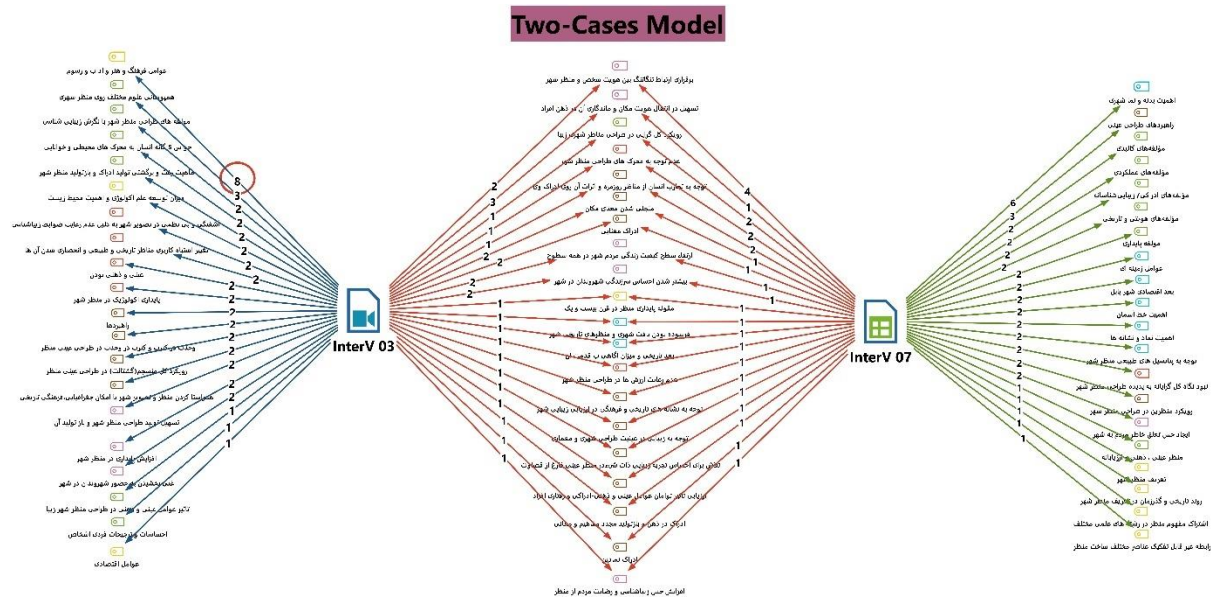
Two-Cases Model

InterV 03

InterV 07

عوامل فرهنگ و هنر و اد ب و رسوم
همپوشانی علوم مختلف روی منظر شهری
مولفه های طراحی منظر شهر با نگرش زیبایی شناسی
حواس پنج گانه انسان به محرک های محیطی و خوانایی
ماهیت ذهنی و برگشتی تولید ادراک و بازتولید منظر شهر
لزوم توسعه علم اکولوژی و هویت محیط زیست
آشفتگی و بی نظمی در تصویر شهر به دلیل عدم رعایت ضوابط زیباشناسی
تغییر نسبتاً کاربری مناظر تاریخی و طبیعی و انحصاری شدن آن ها
عینی و ذهنی بودن
پایداری اکولوژیکی در منظر شهر
راهبردها
وحدت در کثرت و کثرت در وحدت در طراحی عینی منظر
رویکرد کل نگر (گشتالت) در طراحی عینی منظر
هم راستا کردن منظر و تصویر شهر با اصل هم آهنگی فرهنگی تاریخی
تسهیل فرآیند طراحی منظر شهر و باز تولید آن
افزایش پایداری در منظر شهر
عینیت بخشیدن به حضور شهروندان در شهر
تاثیر عوامل عینی و ذهنی در طراحی منظر شهر زیبا
احساسات و ترجیحات فردی اشخاص
عوامل اقتصادی

برقراری ارتباط تنگاتنگ بین هویت شخص و منظر شهر
تسهیل در انتقال هویت مکان و ماندگاری آن در ذهن افراد
رویکرد کل گرایی در طراحی مناظر شهری زیبا
عدم توجه به محرک های طراحی منظر شهر
توجه به تجارب انسان از مناظر روزمره و اثرات آن روی ادراک وی
متجلی شدن معنای مکان
ادراک معنایی
ارتقاء سطح کیفیت زندگی مردم شهر در همه سطوح
بیشتر شدن احساس سرزندگی شهروندان در شهر
مقوله پایداری منظر در قرن بیست و یک
فرسوده بودن بافت شهری و مقطوعی تاریخی شهر
بعد تاریخی و میزان آگاهی به قدمت آن
عدم رعایت ارزش ها در طراحی منظر شهر
توجه به نشانه های تاریخی و فرهنگی در ارزیابی زیبایی شهر
توجه به زمینه در عینیت طراحی شهری و معماری
تلاش برای احساس تجربه درونی ذات شهروندان منظر عینی فارغ از قضاوت
ارزیابی تاثیر توامان عوامل عینی و ذهنی-ادراکی در رفتار افراد
ادراک در ذهن و بازتولید مجدد مفاهیم و مسائل
ادراک بصری
افزایش حس زیباشناسی و رضایت مردم از منظر

اهمیت پدیده لبه شهری
راهبردهای طراحی عینی
مؤلفه‌های کالبدی
مؤلفه‌های عملکردی
مؤلفه‌های ادراکی / زیبایی شناسانه
مؤلفه‌های هویتی و تاریخی
مولفه پایداری
عوامل زمینه ای
بعد اقتصادی شهر بدیل
اهمیت خط آسمان
اهمیت نماد و نشانه ها
توجه به پتانسیل های طبیعی منظر شهر
لزوم نگاه کل گرایانه به پدیده طراحی منظر شهر
رویکرد متخصصین در طراحی منظر شهر
ایجاد حس تعلق خاطر مردم به شهر
منظر عینی - ذهنی - ارزیابانه
تعریف منظر شهر
روند تاریخی و گذرزمان در تعریف منظر شهر
اشتراک مفهوم منظر در رشته های علمی مختلف
رابطه غیر قابل تفکیک عناصر مختلف ساخت منظر

8 3 2 2 2 2 2 2 2 2 2 2 2 2 2 2 2 2 1 1 1
2 3 1 1 2 2 2 1 1 1 1 1 1 1 1 1 1 1 1 1 1
4 2 2 2 2 1 1 1 1 1 1 1 1 1 1 1 1 1 1 1 1
6 3 2 2 2 2 2 2 2 2 2 2 2 2 2 2 2 2 1 1 1